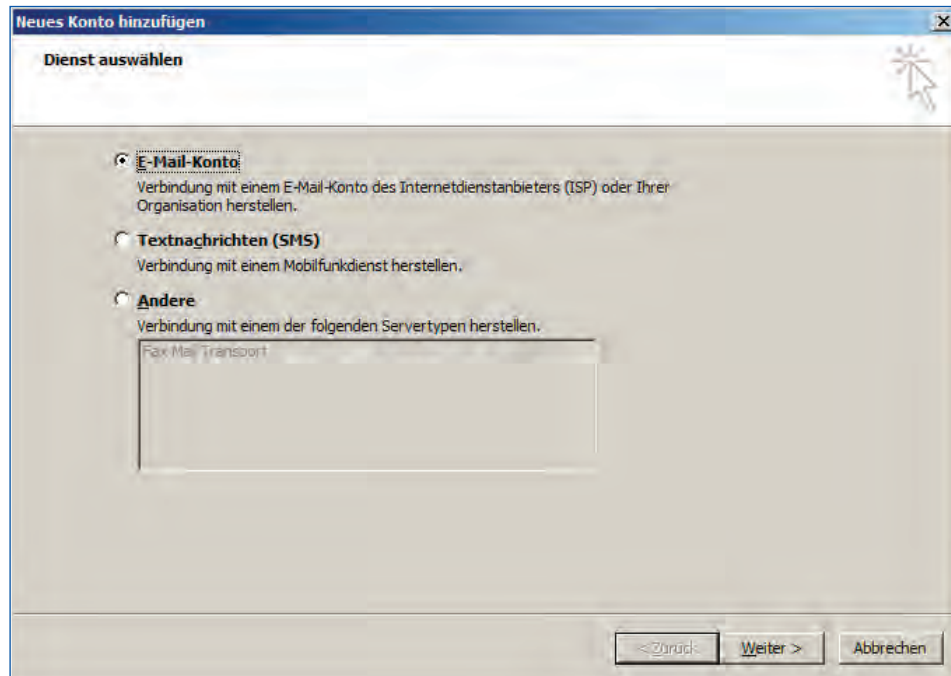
Neues Konto hinzufügen

Dienst auswählen

E-Mail-Konto
Verbindung mit einem E-Mail-Konto des Internetdienstanbieters (ISP) oder Ihrer Organisation herstellen.

Textnachrichten (SMS)
Verbindung mit einem Mobilfunkdienst herstellen.

Andere
Verbindung mit einem der folgenden Servertypen herstellen.

Fax Mail Transport

< Zurück
Weiter >
Abbrechen